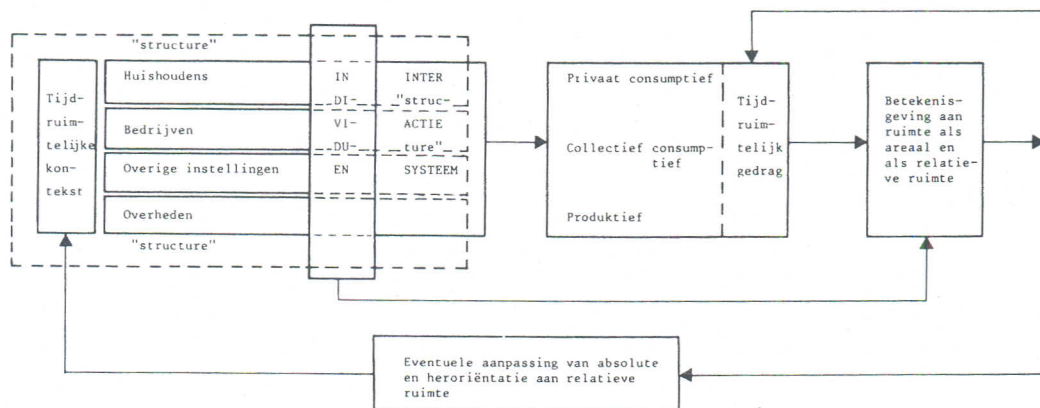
"structure"

Tijdruimtelijke kontekst

Huishoudens

Bedrijven

Overige instellingen

Overheden

IN DI- VI- DU- EN

INTER "struc- ACTIE ture" SYSTEEM

"structure"

Privaat consumptief

Collectief consumptief

Produktief

Tijdruimtelijk gedrag

Betekenisgeving aan ruimte als areaal en als relatieve ruimte

Eventuele aanpassing van absolute en heroriëntatie aan relatieve ruimte